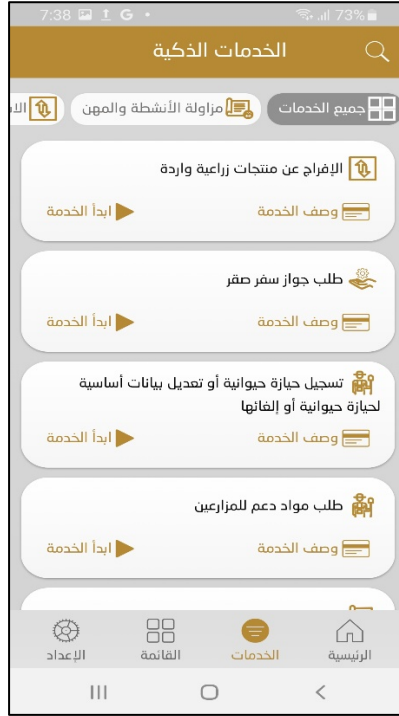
7:38 G • 73%

الخدمات الذكية

جميع الخدمات
مزاولة الأنشطة والمهن
الا

الإفراج عن منتجات زراعية واردة
وصف الخدمة
ابدأ الخدمة

طلب جواز سفر صقر
وصف الخدمة
ابدأ الخدمة

تسجيل حيازة حيوانية أو تعديل بيانات أساسية لحيازة حيوانية أو إلغائها
وصف الخدمة
ابدأ الخدمة

طلب مواد دعم للمزارعين
وصف الخدمة
ابدأ الخدمة

الرئيسية
الخدمات
القائمة
الإعداد